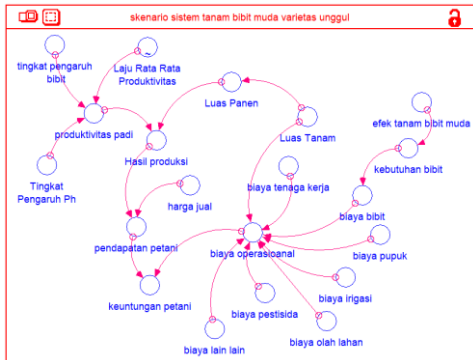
skenario sistem tanam bibit muda varietas unggul

tingkat pengaruh bibit

Laju Rata Rata Produktivitas

Luas Panen

efek tanam bibit muda

produktivitas padi

Luas Tanam

kebutuhan bibit

Hasil produksi

Tingkat Pengaruh Ph

biaya tenaga kerja

harga jual

biaya bibit

pendapatan petani

biaya operasioanal

biaya pupuk

keuntungan petani

biaya irigasi

biaya pestisida

biaya olah lahan

biaya lain lain